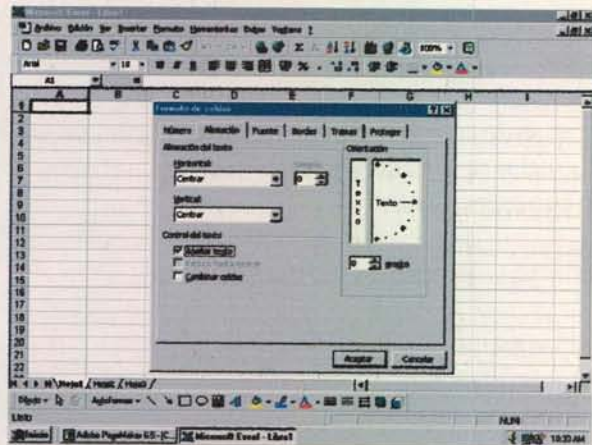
Microsoft Excel - Libro1

Archivo Edición Ver Insertar Formato Herramientas Datos Ventana ?

100%

Arial 10

A1

A B C D E F G H I

1 2 3 4 5 6 7 8 9 10 11 12 13 14 15 16 17 18 19 20 21 22 23

Formato de celdas

Número Alineación Fuente Bordes Tramas Proteger

Alineación del texto

Horizontal

Centrar

Sangría

0

Vertical

Centrar

Control del texto

Ajustar texto

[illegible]

Combinar celdas

Orientación

T e x t o

Texto

0 grados

Aceptar Cancelar

Hoja1 Hoja2 Hoja3

Dibujo Autoformas

Listo NUM

Inicio Adobe PageMaker 6.5 - [C... Microsoft Excel - Libro1 10:30 AM